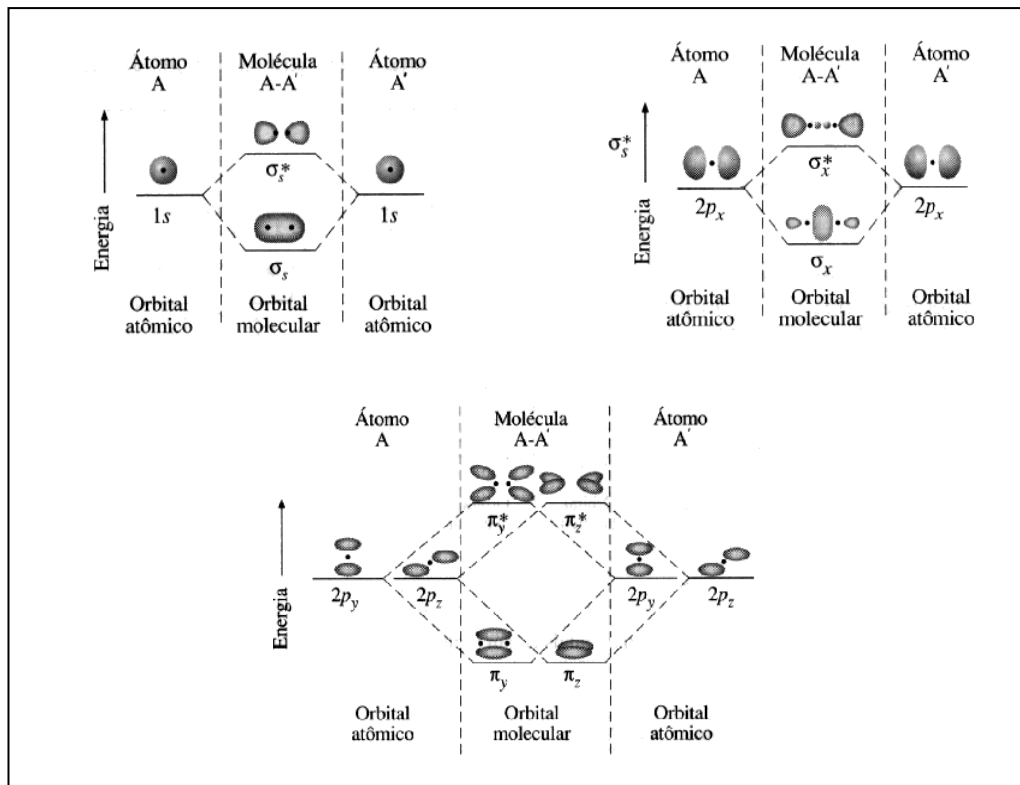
Átomo A

Molécula A-A′

Átomo A′

Energia

$\sigma_s^*$

$1s$

$1s$

$\sigma_s$

Orbital atômico

Orbital molecular

Orbital atômico

Átomo A

Molécula A-A′

Átomo A′

$\sigma_s^*$

Energia

$\sigma_x^*$

$2p_x$

$2p_x$

$\sigma_x$

Orbital atômico

Orbital molecular

Orbital atômico

Átomo A

Molécula A-A′

Átomo A′

Energia

$\pi_y^*$

$\pi_z^*$

$2p_y$

$2p_z$

$2p_y$

$2p_z$

$\pi_y$

$\pi_z$

Orbital atômico

Orbital molecular

Orbital atômico